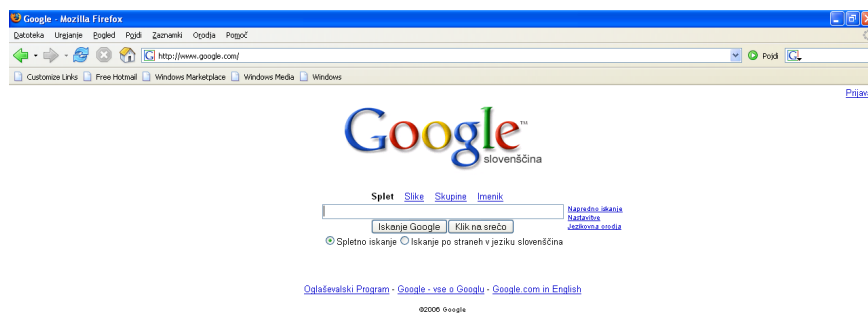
Google - Mozilla Firefox

Datoteka Urejanje Pogled Pojdi Zaznamki Orodja Pomoč

http://www.google.com/

Pojdi

Customize Links  Free Hotmail  Windows Marketplace  Windows Media  Windows

Prijav

Google™
slovenščina

Splet Slike Skupine Imenik

Napredno iskanje
Nastavitve
Jezikovna orodja

Iskanje Google  Klik na srečo

Spletno iskanje  Iskanje po straneh v jeziku slovenščina

Oglaševalski Program - Google - vse o Googlu - Google.com in English

©2006 Google